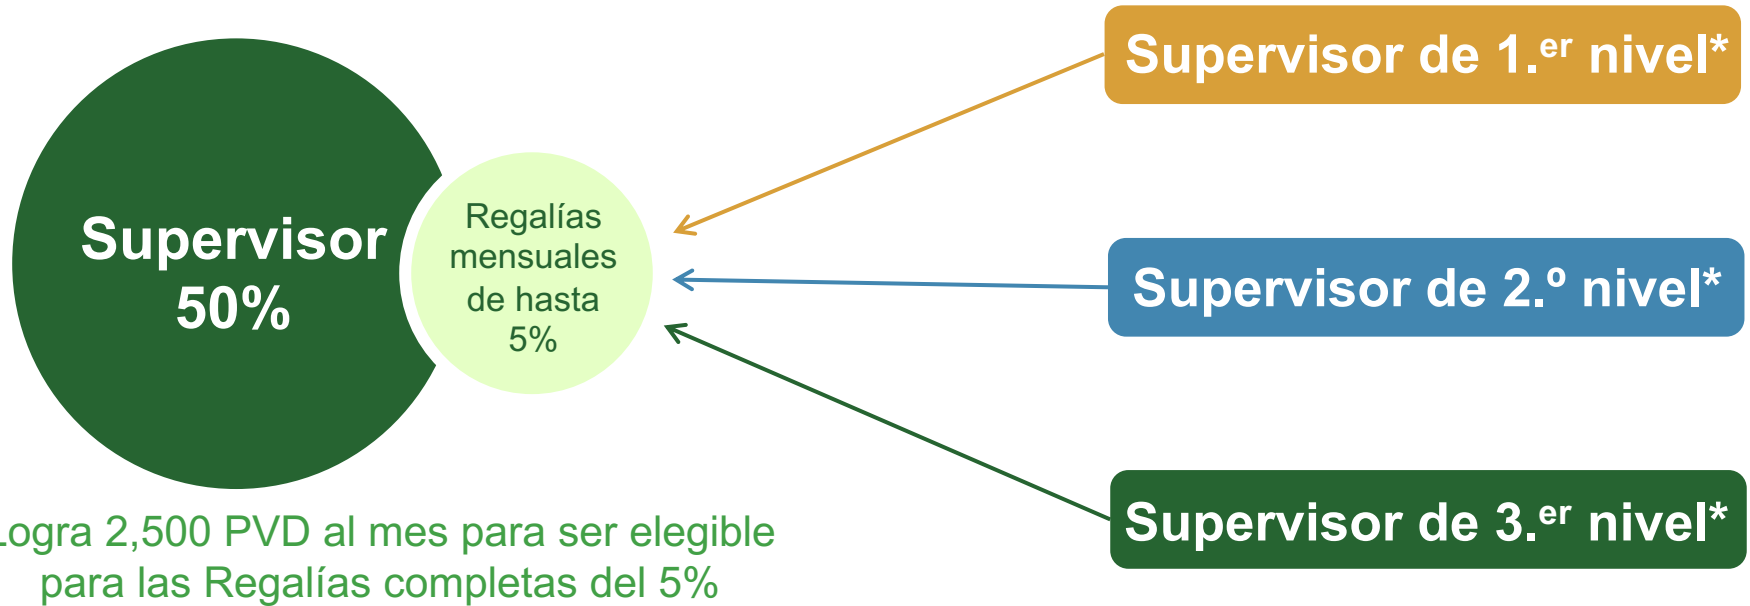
Supervisor 50%

Regalías mensuales de hasta 5%

Supervisor de 1.$^{er}$ nivel*

Supervisor de 2.º nivel*

Supervisor de 3.$^{er}$ nivel*

Logra 2,500 PVD al mes para ser elegible para las Regalías completas del 5%